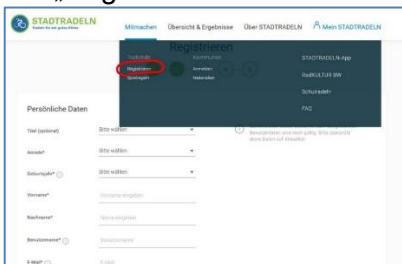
„ ... g

STADTRADELN

Mitmachen Übersicht & Ergebnisse Über STADTRADELN Mein STADTRADELN

Registrieren

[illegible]
Registrieren
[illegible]

Kommunen
Anmelden
Materialien

STADTRADELN-App
RadKULTUR BW
Schulradeln
FAQ

Persönliche Daten

Titel (optional) Bitte wählen
Anrede* Bitte wählen
Geburtsjahr* Bitte wählen
Vorname* Vorname eingeben
Nachname* Name eingeben
Benutzername* Benutzername
E-Mail* E-Mail